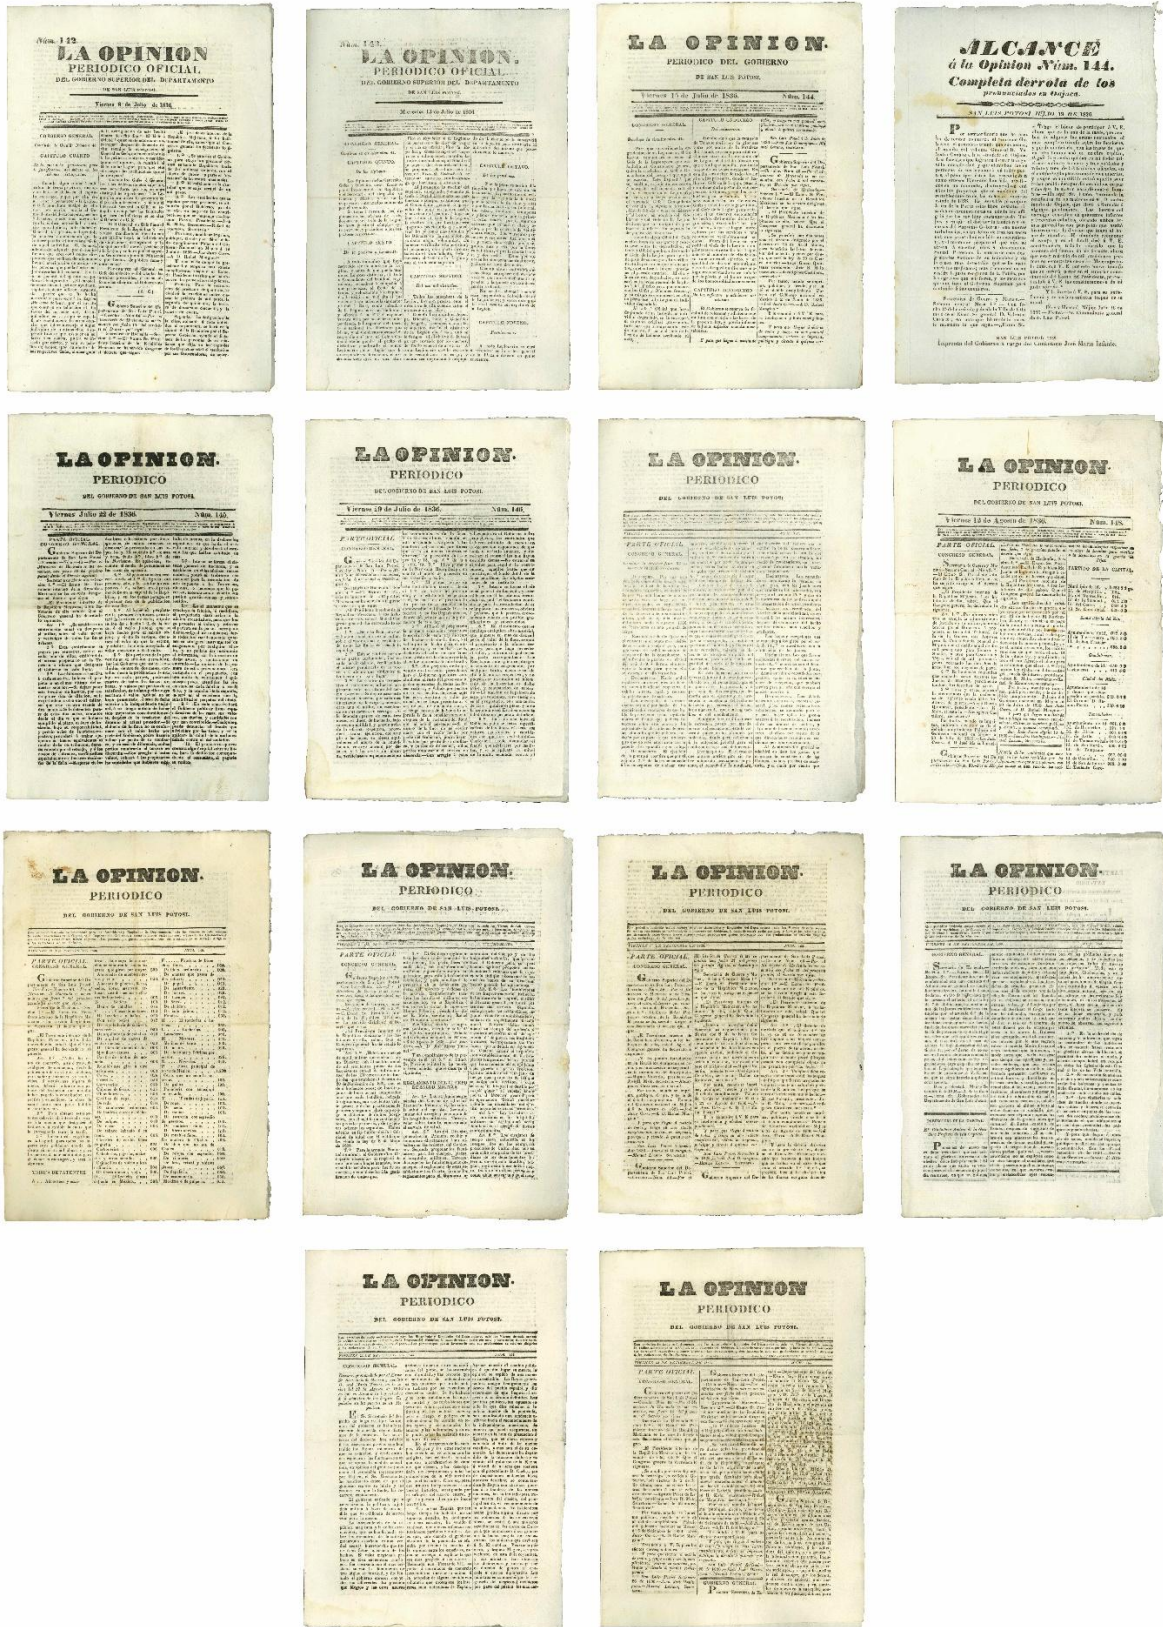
Núm. 142.
LA OPINION
PERIODICO OFICIAL
DEL GOBIERNO SUPERIOR DEL DEPARTAMENTO
DE SAN LUIS POTOSI.
Viernes 8 de Julio de 1836.

Núm. 143.
LA OPINION.
PERIODICO OFICIAL
DEL GOBIERNO SUPERIOR DEL DEPARTAMENTO
DE SAN LUIS POTOSI.
Miercoles 13 de Julio de 1836.

LA OPINION.
PERIODICO DEL GOBIERNO
DE SAN LUIS POTOSI.
Viernes 15 de Julio de 1836. Núm. 144.

ALCANCE
á la Opinion Núm. 144.
Completa derrota de los pronunciados en Oajaca.
SAN LUIS POTOSI JULIO 16 DE 1836.

LA OPINION.
PERIODICO
DEL GOBIERNO DE SAN LUIS POTOSI.
Viernes Julio 22 de 1836. Núm. 145.

LA OPINION.
PERIODICO
DEL GOBIERNO DE SAN LUIS POTOSI.
Viernes 29 de Julio de 1836. Núm. 146.

LA OPINION.
PERIODICO
DEL GOBIERNO DE SAN LUIS POTOSI.

LA OPINION.
PERIODICO
DEL GOBIERNO DE SAN LUIS POTOSI.
Viernes 12 de Agosto de 1836. Núm. 148.

LA OPINION.
PERIODICO
DEL GOBIERNO DE SAN LUIS POTOSI.

LA OPINION.
PERIODICO
DEL GOBIERNO DE SAN LUIS POTOSI.

LA OPINION.
PERIODICO
DEL GOBIERNO DE SAN LUIS POTOSI.

LA OPINION.
PERIODICO
DEL GOBIERNO DE SAN LUIS POTOSI.

LA OPINION.
PERIODICO
DEL GOBIERNO DE SAN LUIS POTOSI.

LA OPINION.
PERIODICO
DEL GOBIERNO DE SAN LUIS POTOSI.